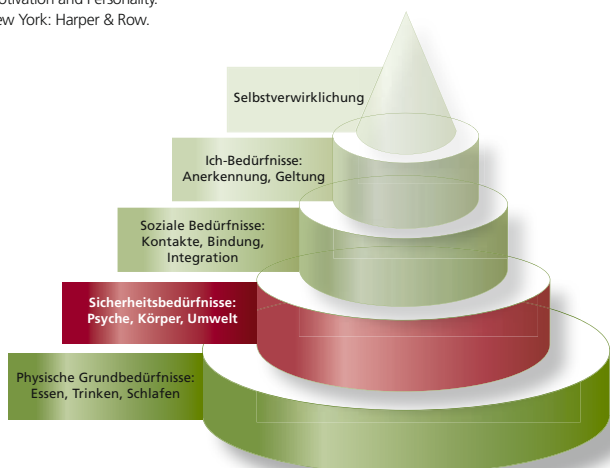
otivation and Personality. ew York: Harper & Row.

Selbstverwirklichung

Ich-Bedürfnisse: Anerkennung, Geltung

Soziale Bedürfnisse: Kontakte, Bindung, Integration

Sicherheitsbedürfnisse: Psyche, Körper, Umwelt

Physische Grundbedürfnisse: Essen, Trinken, Schlafen